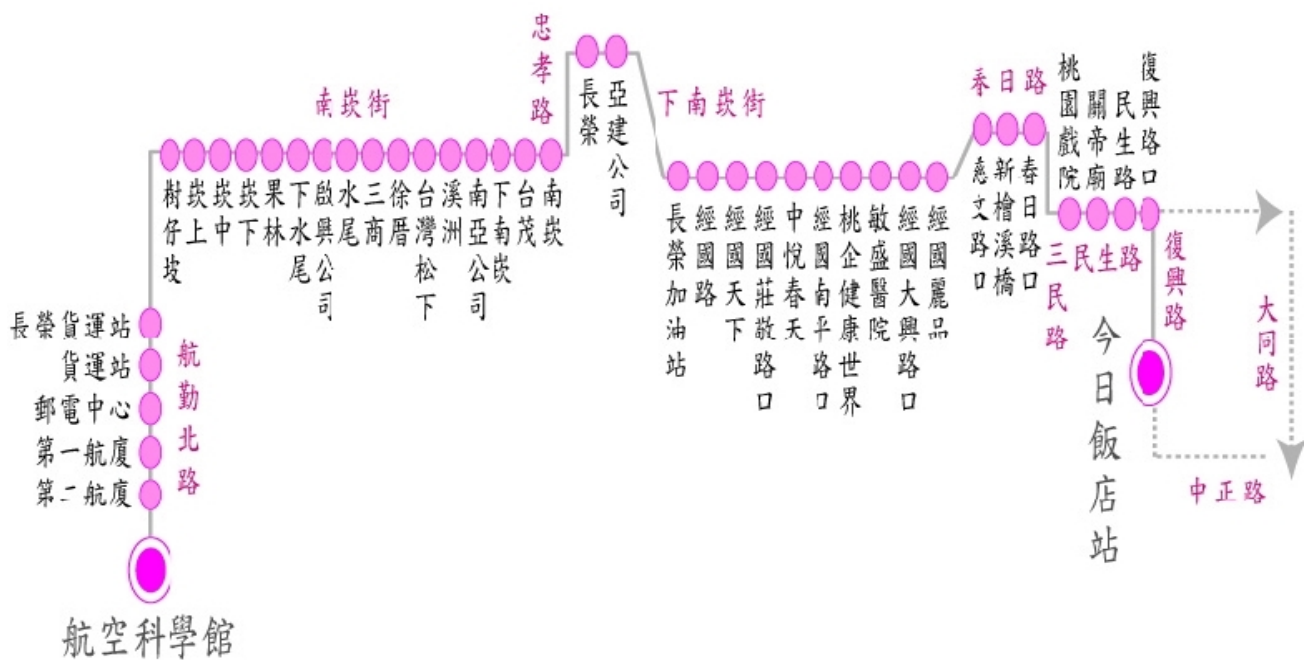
航空科學館

第二航廈
第一航廈
郵電中心
貨運站
長榮貨運站

航勤北路

南崁街

樹仔坡
崁上
崁中
崁下
果林
下水尾
啟興公司
水尾
三商
徐厝
台灣松下
溪洲
南亞公司
下南崁
台茂
南崁

忠孝路

長榮
亞建公司

下南崁街

長榮加油站
經國路
經國天下
經國莊敬路口
中悅春天
經國南平路口
桃企健康世界
敏盛醫院
經國大興路口
經國麗品

春日路

惠文路口
新榕溪橋
春日路口

桃園戲院
關帝廟
復興民生路口

三民生路

三民路

復興路

大同路

中正路

今日飯店站